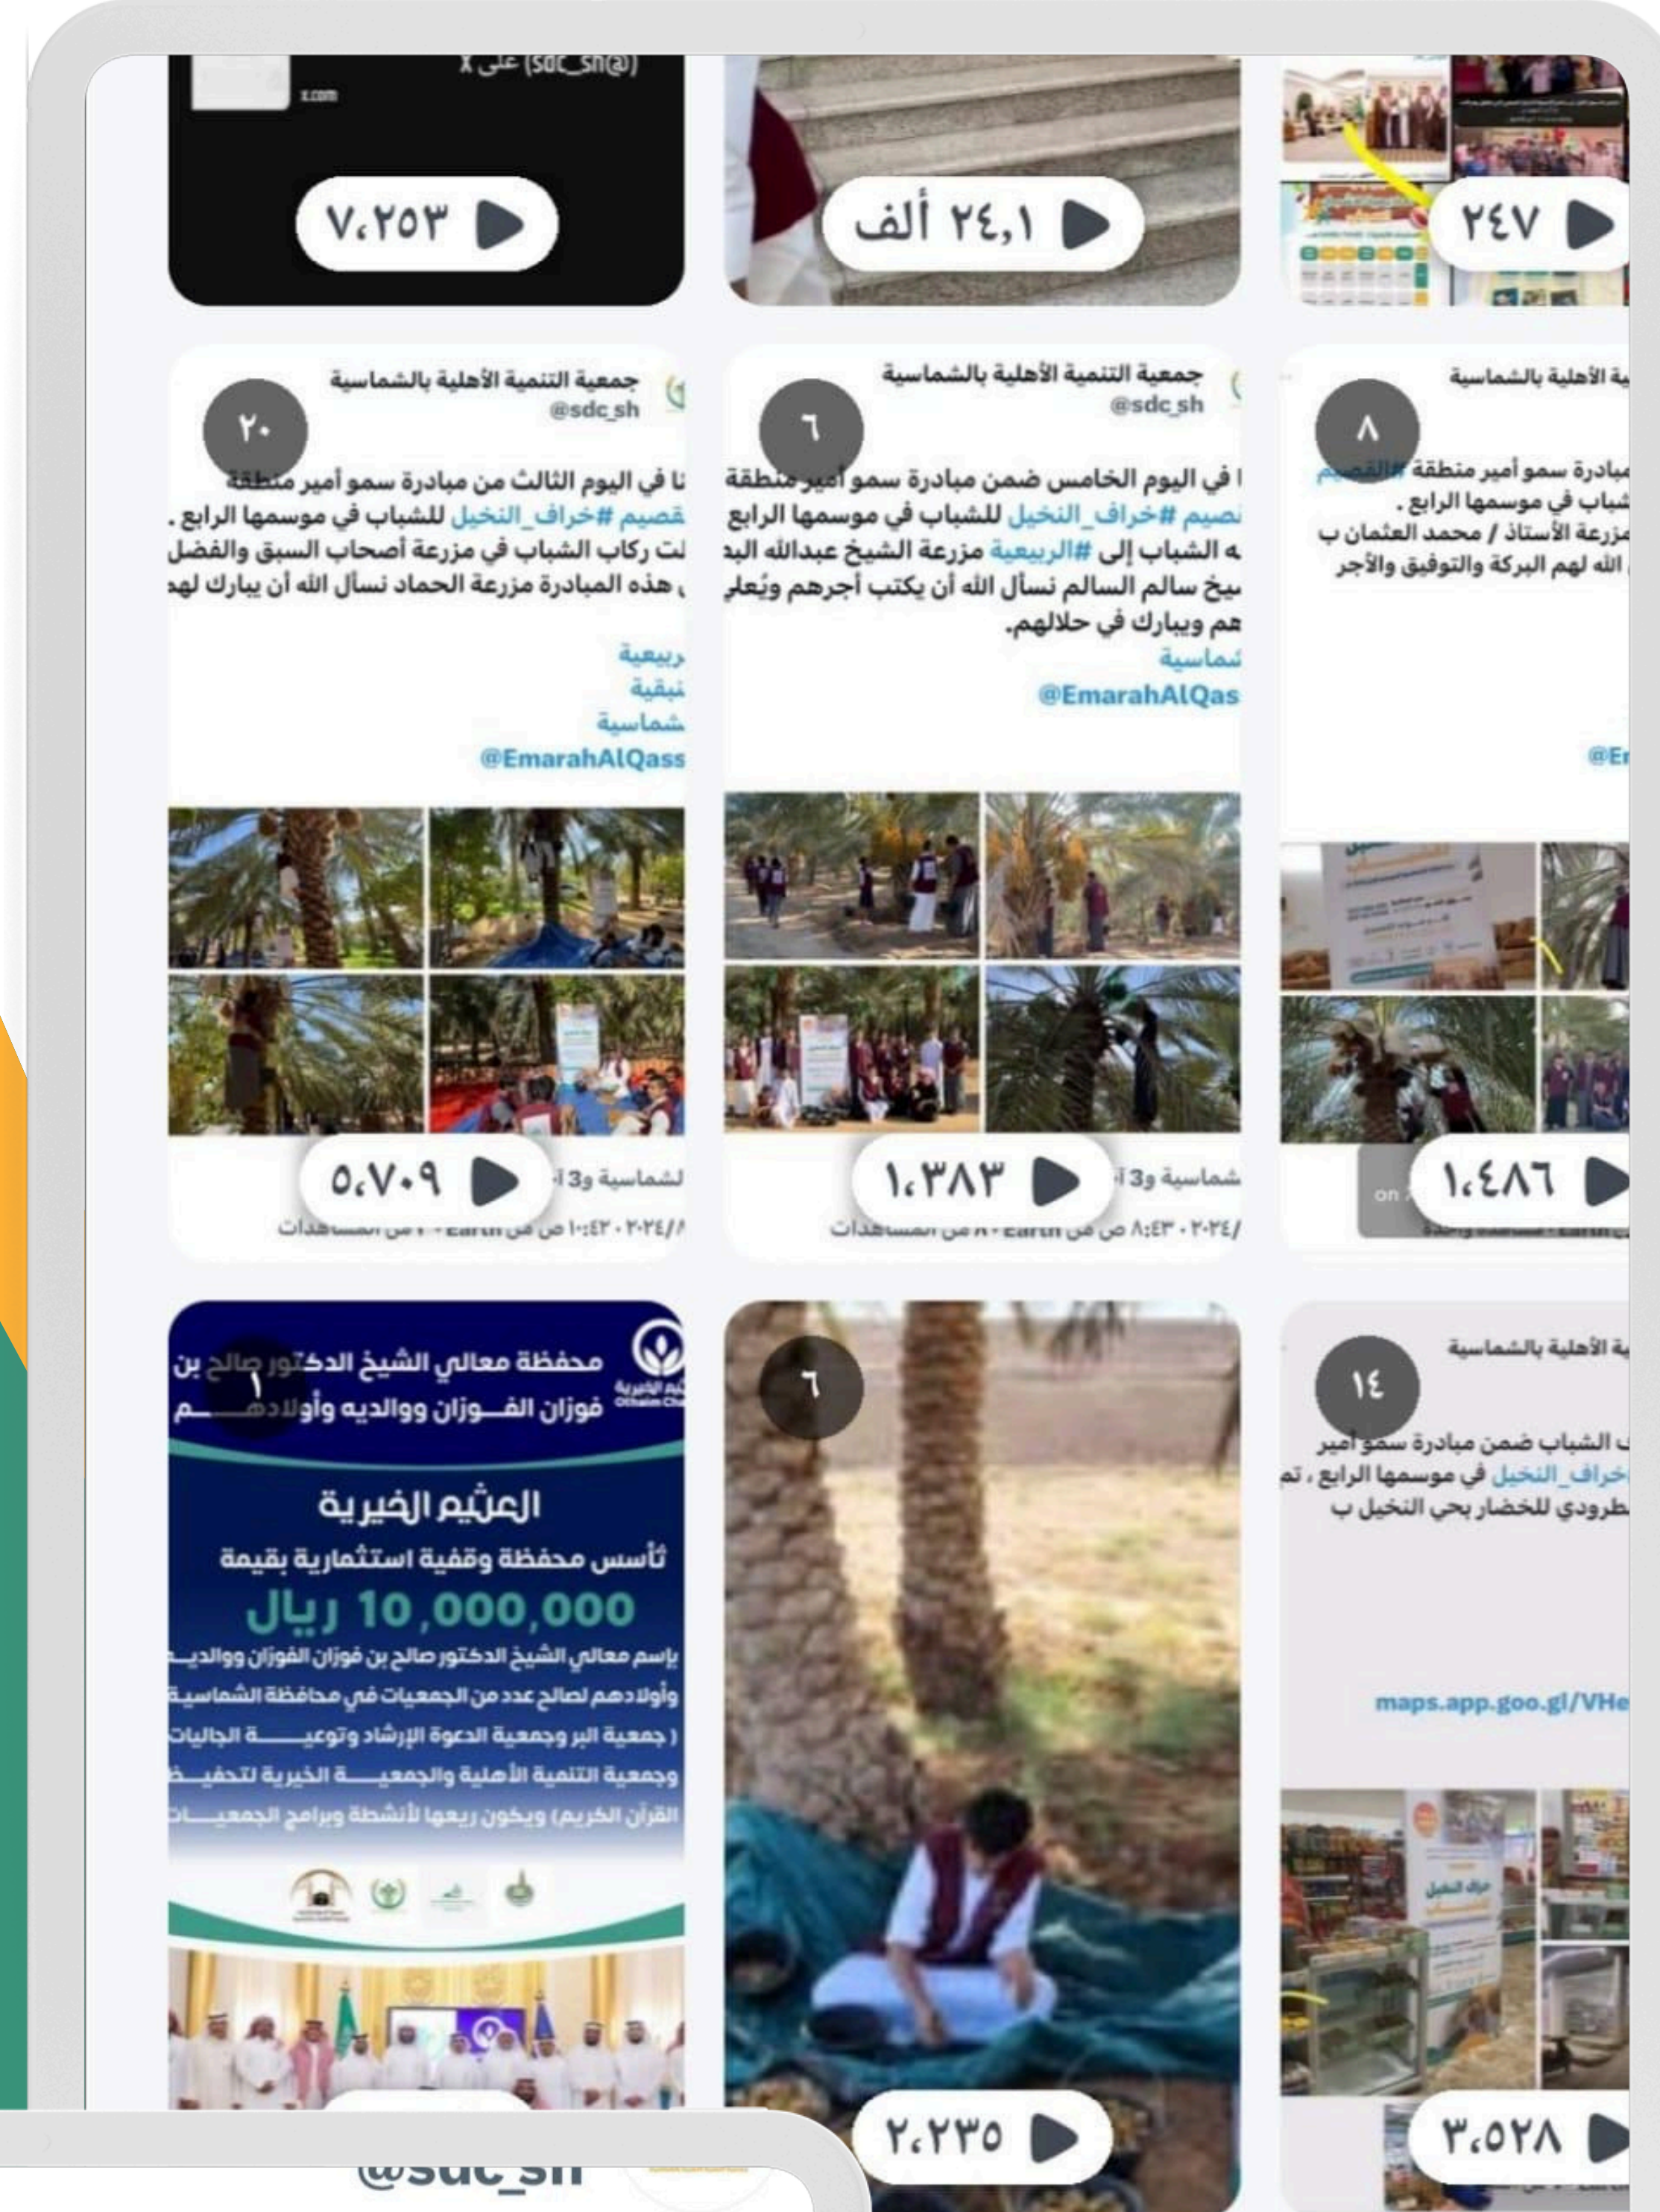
(@sdc_sh) على X
x.com
٧،٢٥٣

٢٤،١ ألف

٢٤٧

جمعية التنمية الأهلية بالشماسية
@sdc_sh
٢٠
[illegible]نا في اليوم الثالث من مبادرة سمو أمير منطقة القصيم #خراف_النخيل للشباب في موسمها الرابع . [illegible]لت ركاب الشباب في مزرعة أصحاب السبق والفضل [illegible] هذه المبادرة مزرعة الحماد نسأل الله أن يبارك لهم
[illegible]ربيعية
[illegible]نيقية
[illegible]شماسية
@EmarahAlQass
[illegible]لشماسية و3 آ
٥،٧٠٩
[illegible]/٢٠٢٤ - ١٠:٤٣ ص من Earth · ٢٠ من المشاهدات

جمعية التنمية الأهلية بالشماسية
@sdc_sh
٦
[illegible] في اليوم الخامس ضمن مبادرة سمو أمير منطقة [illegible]صيم #خراف_النخيل للشباب في موسمها الرابع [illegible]ه الشباب إلى #الربيعية مزرعة الشيخ عبدالله البد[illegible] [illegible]يخ سالم السالم نسأل الله أن يكتب أجرهم ويُعلي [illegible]هم ويبارك في حلالهم.
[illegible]شماسية
@EmarahAlQas
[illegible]شماسية و3 آ
١،٣٨٣
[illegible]/٢٠٢٤ - ٨:٤٣ ص من Earth · ٨ من المشاهدات

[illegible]ية الأهلية بالشماسية
٨
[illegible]مبادرة سمو أمير منطقة #القصيم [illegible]شباب في موسمها الرابع . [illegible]مزرعة الأستاذ / محمد العثمان ب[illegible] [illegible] الله لهم البركة والتوفيق والأجر
@Er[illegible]
on
١،٤٨٦

محفظة معالي الشيخ الدكتور صالح بن فوزان الفوزان ووالديه وأولادهم
١
العثيم الخيرية
Othaim Ch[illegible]
العثيم الخيرية
تأسس محفظة وقفية استثمارية بقيمة
10,000,000 ريال
بإسم معالي الشيخ الدكتور صالح بن فوزان الفوزان ووالديه وأولادهم لصالح عدد من الجمعيات في محافظة الشماسية ( جمعية البر وجمعية الدعوة الإرشاد وتوعية الجاليات وجمعية التنمية الأهلية والجمعية الخيرية لتحفيظ القرآن الكريم) ويكون ريعها لأنشطة وبرامج الجمعيات

٦
٢،٢٣٥

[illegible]ية الأهلية بالشماسية
١٤
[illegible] الشباب ضمن مبادرة سمو أمير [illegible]خراف_النخيل في موسمها الرابع ، تم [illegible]طرودي للخضار بحي النخيل ب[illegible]
maps.app.goo.gl/VHe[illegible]
خراف النخيل
٣،٥٢٨

@sdc_sh